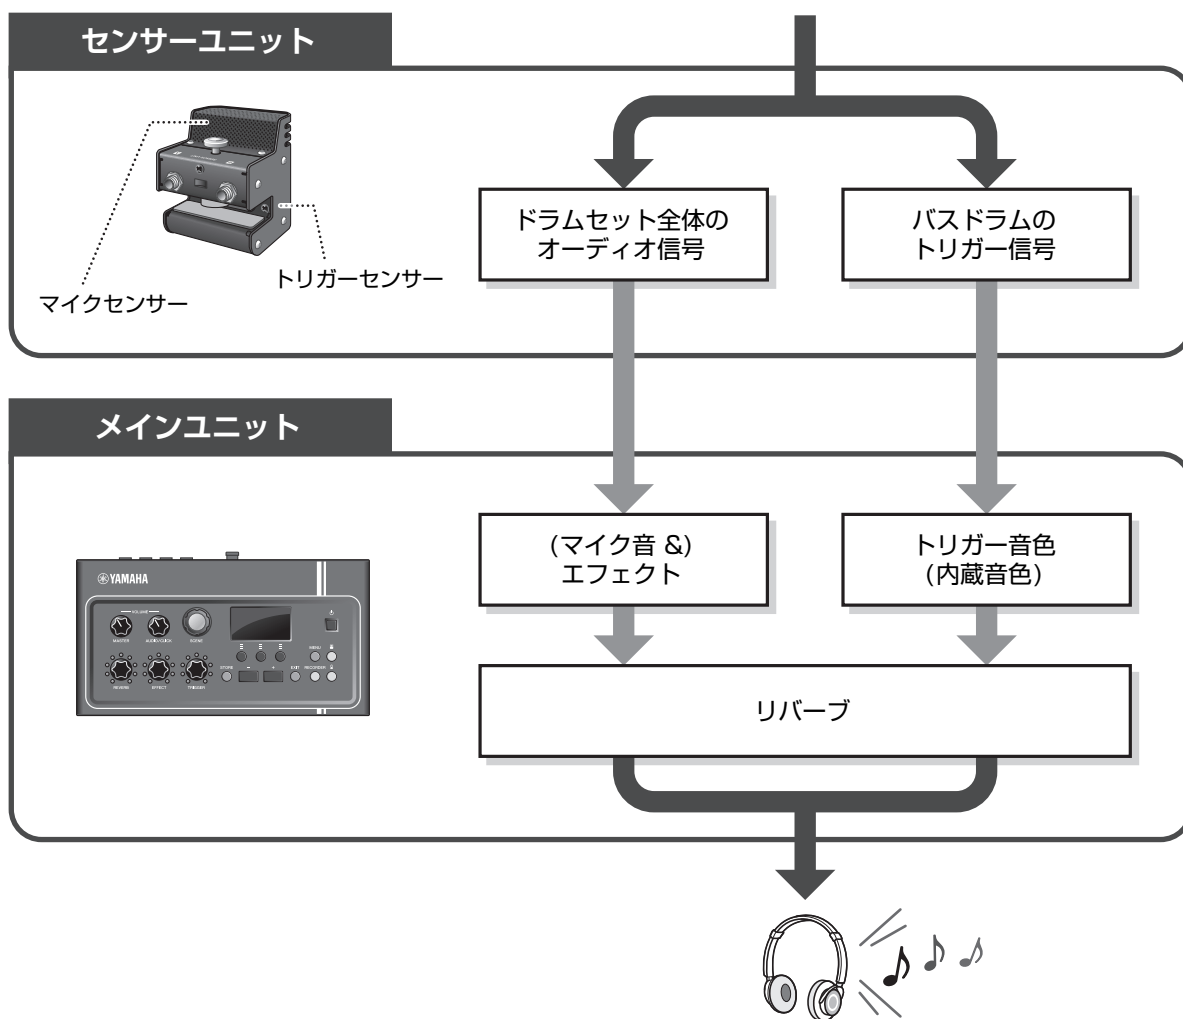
センサーユニット

マイクセンサー

トリガーセンサー

ドラムセット全体の
オーディオ信号

バスドラムの
トリガー信号

メインユニット

YAMAHA

VOLUME

MASTER

AUDIO/CLICK

SCENE

REVERB

EFFECT

TRIGGER

STORE

EXIT

RECORDER

MENU

(マイク音 &)
エフェクト

トリガー音色
(内蔵音色)

リバーブ